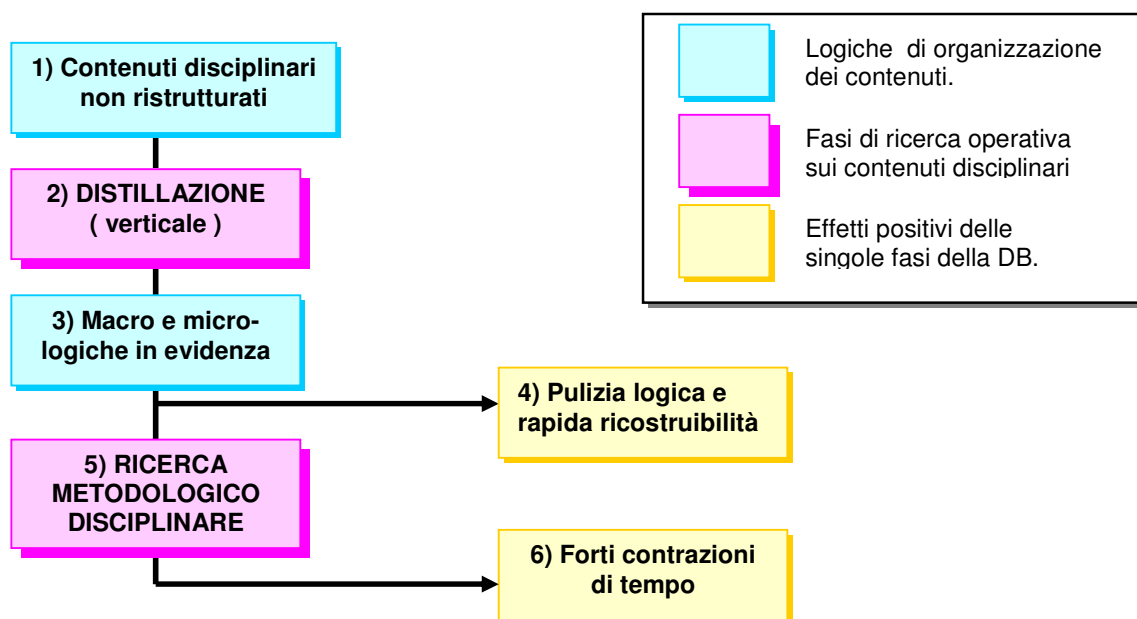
1) Contenuti disciplinari non ristrutturati

2) DISTILLAZIONE ( verticale )

3) Macro e micrologiche in evidenza

4) Pulizia logica e rapida ricostruibilità

5) RICERCA METODOLOGICO DISCIPLINARE

6) Forti contrazioni di tempo

Logiche di organizzazione dei contenuti.

Fasi di ricerca operativa sui contenuti disciplinari

Effetti positivi delle singole fasi della DB.